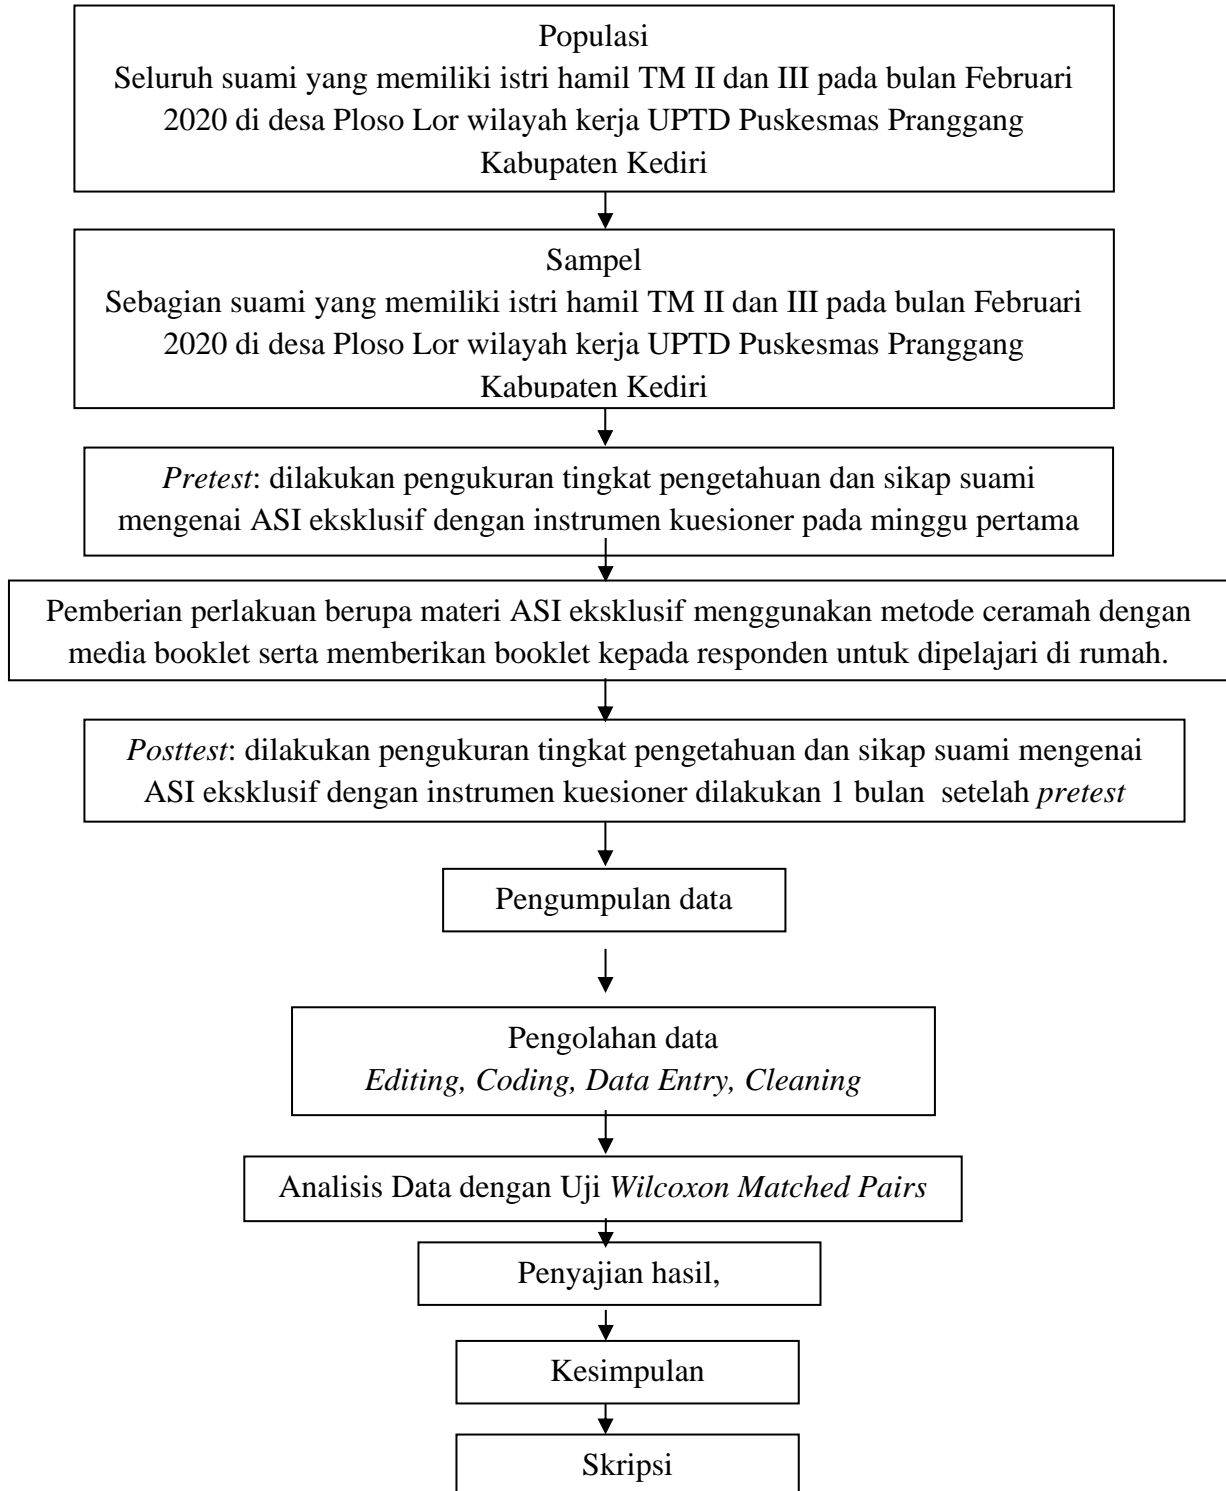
Populasi
Seluruh suami yang memiliki istri hamil TM II dan III pada bulan Februari 2020 di desa Ploso Lor wilayah kerja UPTD Puskesmas Pranggang Kabupaten Kediri

Sampel
Sebagian suami yang memiliki istri hamil TM II dan III pada bulan Februari 2020 di desa Ploso Lor wilayah kerja UPTD Puskesmas Pranggang Kabupaten Kediri

*Pretest*: dilakukan pengukuran tingkat pengetahuan dan sikap suami mengenai ASI eksklusif dengan instrumen kuesioner pada minggu pertama

Pemberian perlakuan berupa materi ASI eksklusif menggunakan metode ceramah dengan media booklet serta memberikan booklet kepada responden untuk dipelajari di rumah.

*Posttest*: dilakukan pengukuran tingkat pengetahuan dan sikap suami mengenai ASI eksklusif dengan instrumen kuesioner dilakukan 1 bulan setelah *pretest*

Pengumpulan data

Pengolahan data
*Editing, Coding, Data Entry, Cleaning*

Analisis Data dengan Uji *Wilcoxon Matched Pairs*

Penyajian hasil,

Kesimpulan

Skripsi